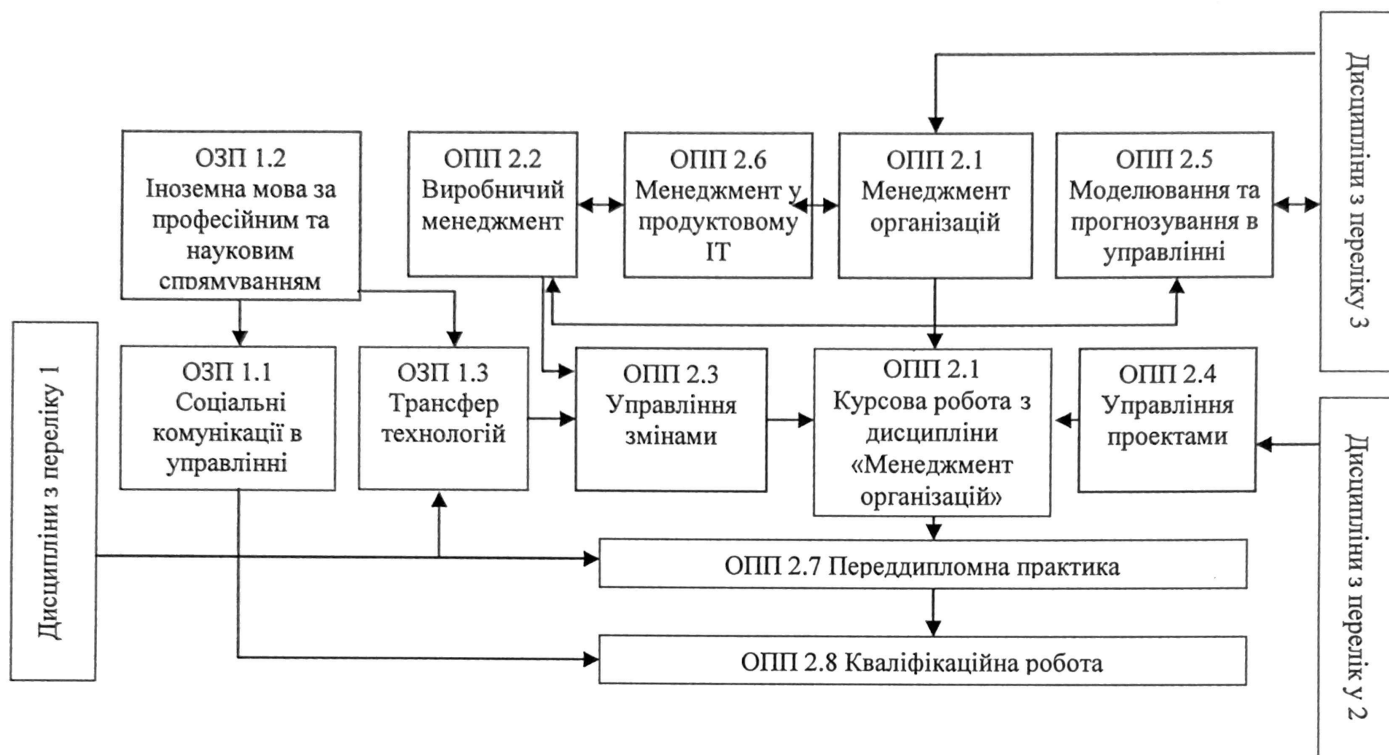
Дисципліни з переліку 3

ОЗП 1.2 Іноземна мова за професійним та науковим спрямуванням

ОПП 2.2 Виробничий менеджмент

ОПП 2.6 Менеджмент у продуктовому IT

ОПП 2.1 Менеджмент організацій

ОПП 2.5 Моделювання та прогнозування в управлінні

Дисципліни з переліку 1

ОЗП 1.1 Соціальні комунікації в управлінні

ОЗП 1.3 Трансфер технологій

ОПП 2.3 Управління змінами

ОПП 2.1 Курсова робота з дисципліни «Менеджмент організацій»

ОПП 2.4 Управління проектами

Дисципліни з перелік у 2

ОПП 2.7 Переддипломна практика

ОПП 2.8 Кваліфікаційна робота